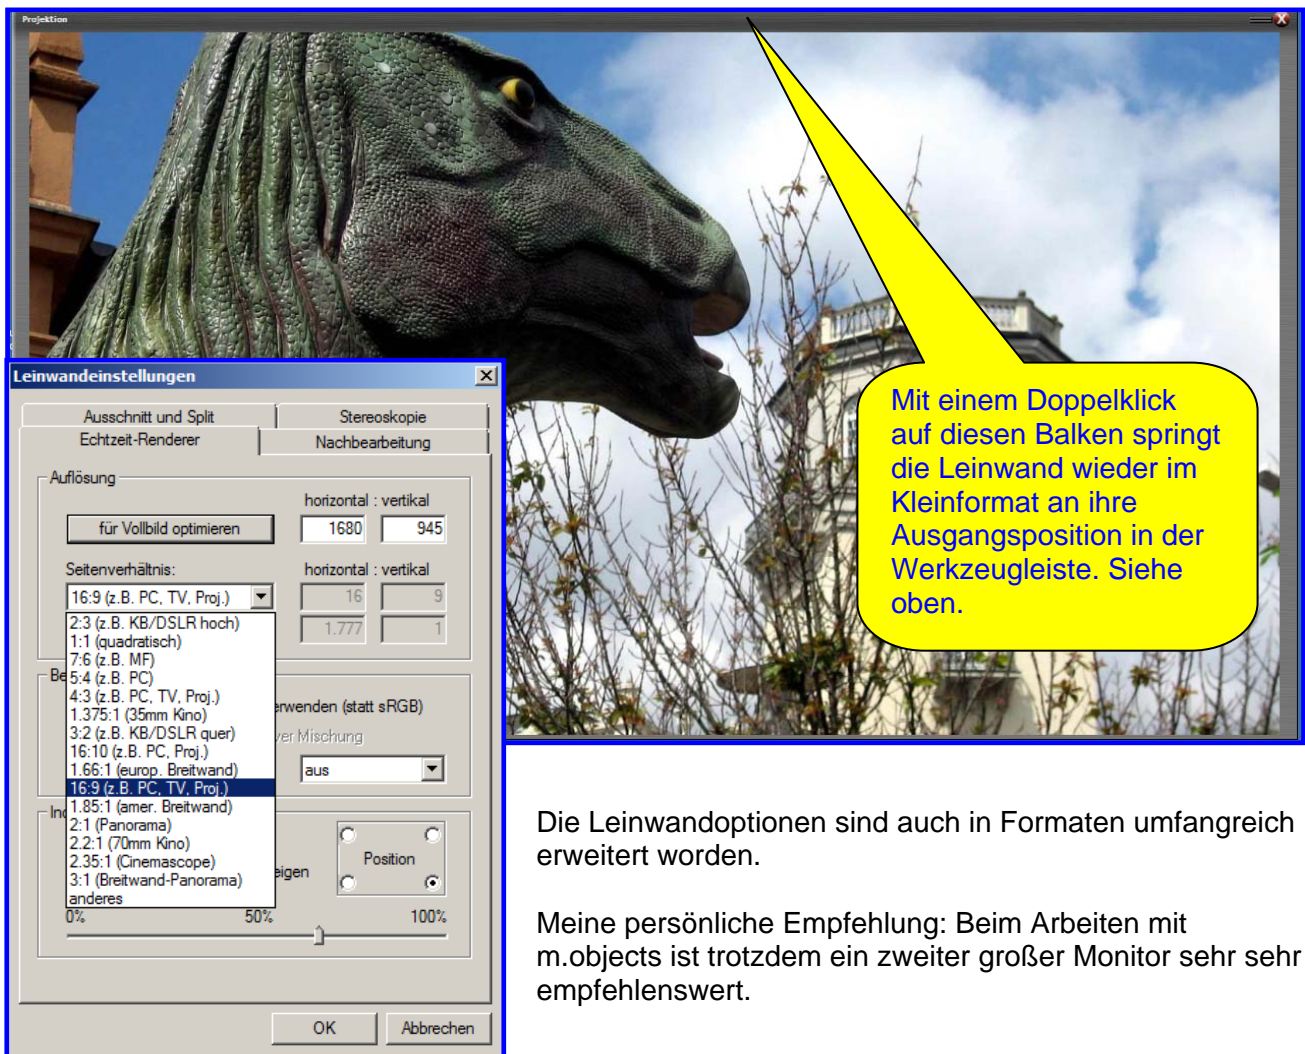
Projektion

Mit einem Doppelklick auf diesen Balken springt die Leinwand wieder im Kleinformat an ihre Ausgangsposition in der Werkzeugleiste. Siehe oben.

Leinwandeinstellungen

Ausschnitt und Split
Stereoskopie
Echtzeit-Renderer
Nachbearbeitung

Auflösung
horizontal : vertikal
für Vollbild optimieren
1680
945
Seitenverhältnis:
horizontal : vertikal
16:9 (z.B. PC, TV, Proj.)
16
9
1.777
1
2:3 (z.B. KB/DSLR hoch)
1:1 (quadratisch)
7:6 (z.B. MF)
5:4 (z.B. PC)
4:3 (z.B. PC, TV, Proj.)
1.375:1 (35mm Kino)
3:2 (z.B. KB/DSLR quer)
16:10 (z.B. PC, Proj.)
1.66:1 (europ. Breitwand)
16:9 (z.B. PC, TV, Proj.)
1.85:1 (amer. Breitwand)
2:1 (Panorama)
2.2:1 (70mm Kino)
2.35:1 (Cinemascope)
3:1 (Breitwand-Panorama)
anderes
Be
erwenden (statt sRGB)
ver Mischung
aus
In
eigen
Position
0%
50%
100%
OK
Abbrechen

Die Leinwandoptionen sind auch in Formaten umfangreich erweitert worden.

Meine persönliche Empfehlung: Beim Arbeiten mit m.objects ist trotzdem ein zweiter großer Monitor sehr sehr empfehlenswert.